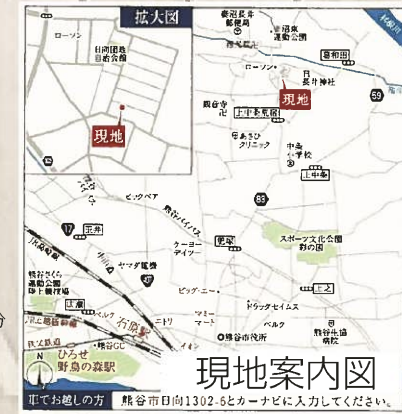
拡大図

ローソン

日向団地
自治公園

現地

籠原長井
郵便局

長井市民
運動公園

籠原南

鎌倉町

長井神社

ローソン

現地

熊谷
寺

上中条北原

59

こうあさひ
クリニック

中条
小学校

上中条

ビッグベア

熊谷バイパス

83

ケーヨー
デイツー

スポーツ文化公園
彩の国

17

玉井

ヤマダ電機

熊谷さくら
運動公園

上之

ドラッグセイムス

ビッグ・エー

マミー
マート

熊谷市役所

ベルク

熊谷
郵便局

石原駅

熊谷GC

ひろせ
野鳥の森駅

現地案内図

車でお越しの方　熊谷市日向1302-5をカーナビに入力してください。